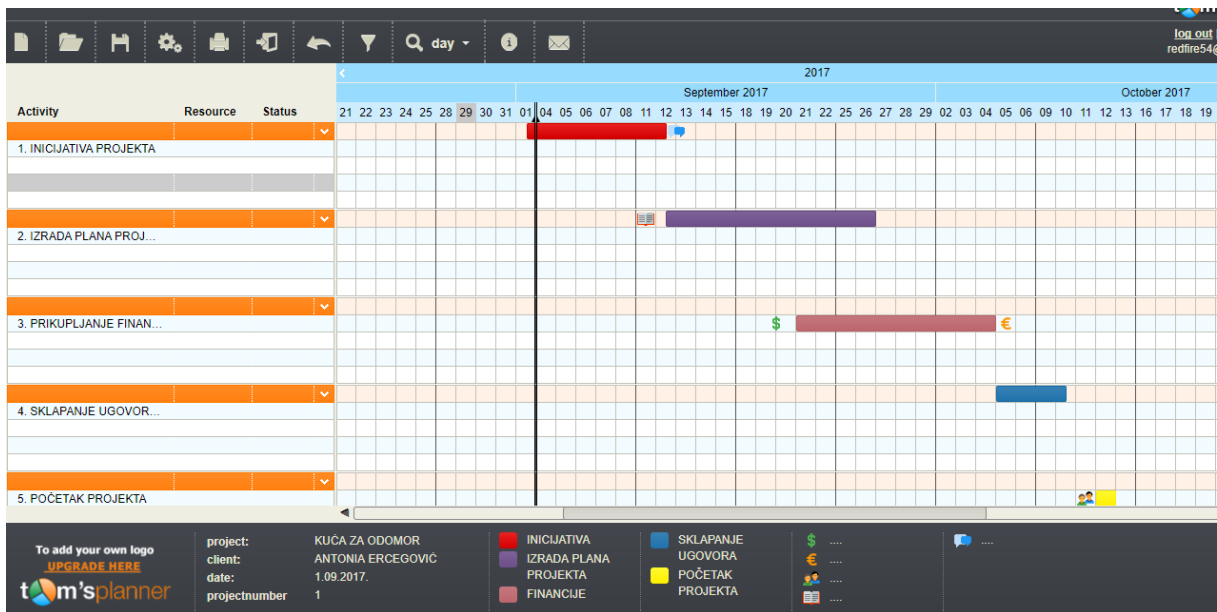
log out
redfire54@

day

2017

September 2017

October 2017

| Activity | Resource | Status |
|---|---|---|
| 1. INICIJATIVA PROJEKTA | | |
| 2. IZRADA PLANA PROJ... | | |
| 3. PRIKUPLJANJE FINAN... | | |
| 4. SKLAPANJE UGOVOR... | | |
| 5. POČETAK PROJEKTA | | |

21 22 23 24 25 28 29 30 31 01 04 05 06 07 08 11 12 13 14 15 18 19 20 21 22 25 26 27 28 29 02 03 04 05 06 09 10 11 12 13 16 17 18 19

$ €

To add your own logo
UPGRADE HERE
t m'splanner

project: KUĆA ZA ODOMOR
client: ANTONIA ERCEGOVIĆ
date: 1.09.2017.
projectnumber 1

INICIJATIVA
IZRADA PLANA PROJEKTA
FINANCIJE
SKLAPANJE UGOVORA
POČETAK PROJEKTA

$ ....
€ ....
....
....
....